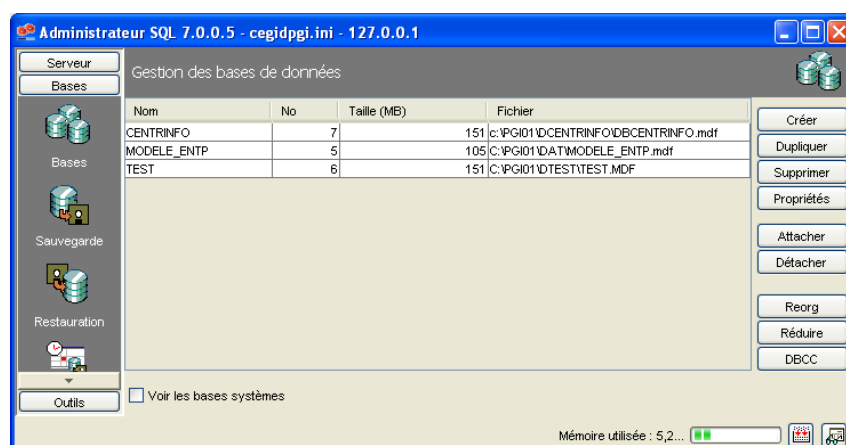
Administrateur SQL 7.0.0.5 - cegidpgi.ini - 127.0.0.1

Serveur
Bases

Bases
Sauvegarde
Restauration

Outils

Gestion des bases de données

| Nom | No | Taille (MB) | Fichier |
|---|---|---|---|
| CENTRINFO | 7 | 151 | c:\PGI01\DCENTRINFO\DBCENTRINFO.mdf |
| MODELE_ENTP | 5 | 105 | C:\PGI01\DAT\MODELE_ENTP.mdf |
| TEST | 6 | 151 | C:\PGI01\DTEST\TEST.MDF |

Créer
Dupliquer
Supprimer
Propriétés
Attacher
Détacher
Reorg
Réduire
DBCC

Voir les bases systèmes

Mémoire utilisée : 5,2...